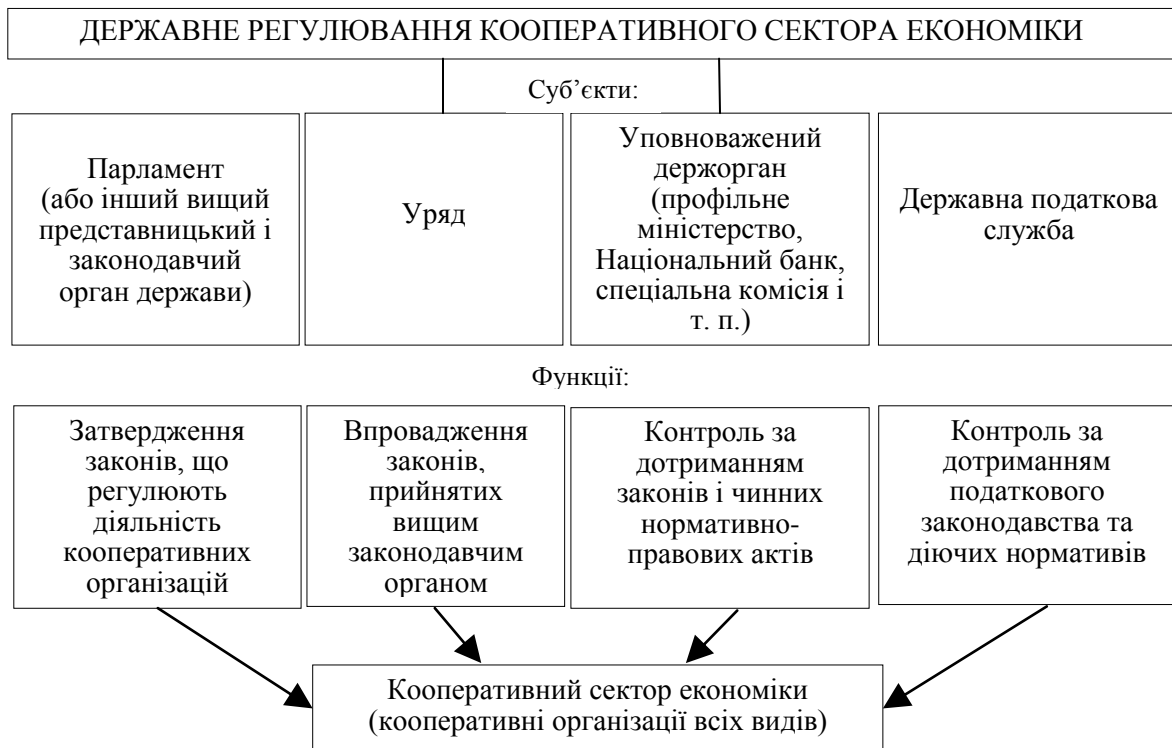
ДЕРЖАВНЕ РЕГУЛЮВАННЯ КООПЕРАТИВНОГО СЕКТОРА ЕКОНОМІКИ

Суб'єкти:

Парламент (або інший вищий представницький і законодавчий орган держави)

Уряд

Уповноважений держорган (профільне міністерство, Національний банк, спеціальна комісія і т. п.)

Державна податкова служба

Функції:

Затвердження законів, що регулюють діяльність кооперативних організацій

Впровадження законів, прийнятих вищим законодавчим органом

Контроль за дотриманням законів і чинних нормативно-правових актів

Контроль за дотриманням податкового законодавства та діючих нормативів

Кооперативний сектор економіки (кооперативні організації всіх видів)